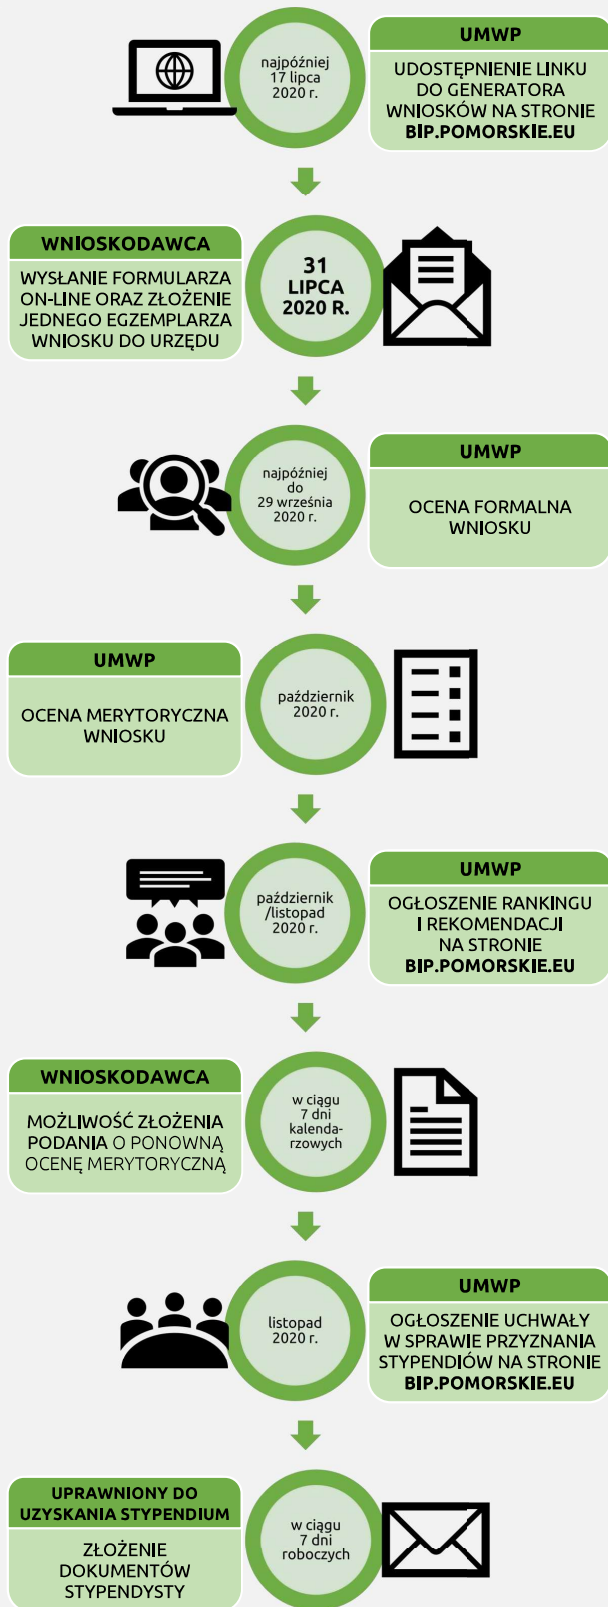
najpóźniej 17 lipca 2020 r.

UMWP

UDOSTĘPNIENIE LINKU DO GENERATORA WNIOSKÓW NA STRONIE BIP.POMORSKIE.EU

WNIOSKODAWCA

WYSŁANIE FORMULARZA ON-LINE ORAZ ZŁOŻENIE JEDNEGO EGZEMPLARZA WNIOSKU DO URZĘDU

31 LIPCA 2020 R.

najpóźniej do 29 września 2020 r.

UMWP

OCENA FORMALNA WNIOSKU

UMWP

OCENA MERYTORYCZNA WNIOSKU

październik 2020 r.

październik /listopad 2020 r.

UMWP

OGŁOSZENIE RANKINGU I REKOMENDACJI NA STRONIE BIP.POMORSKIE.EU

WNIOSKODAWCA

MOŻLIWOŚĆ ZŁOŻENIA PODANIA O PONOWNĄ OCENĘ MERYTORYCZNĄ

w ciągu 7 dni kalendarzowych

listopad 2020 r.

UMWP

OGŁOSZENIE UCHWAŁY W SPRAWIE PRZYZNANIA STYPENDIÓW NA STRONIE BIP.POMORSKIE.EU

UPRAWNIONY DO UZYSKANIA STYPENDIUM

ZŁOŻENIE DOKUMENTÓW STYPENDYSTY

w ciągu 7 dni roboczych